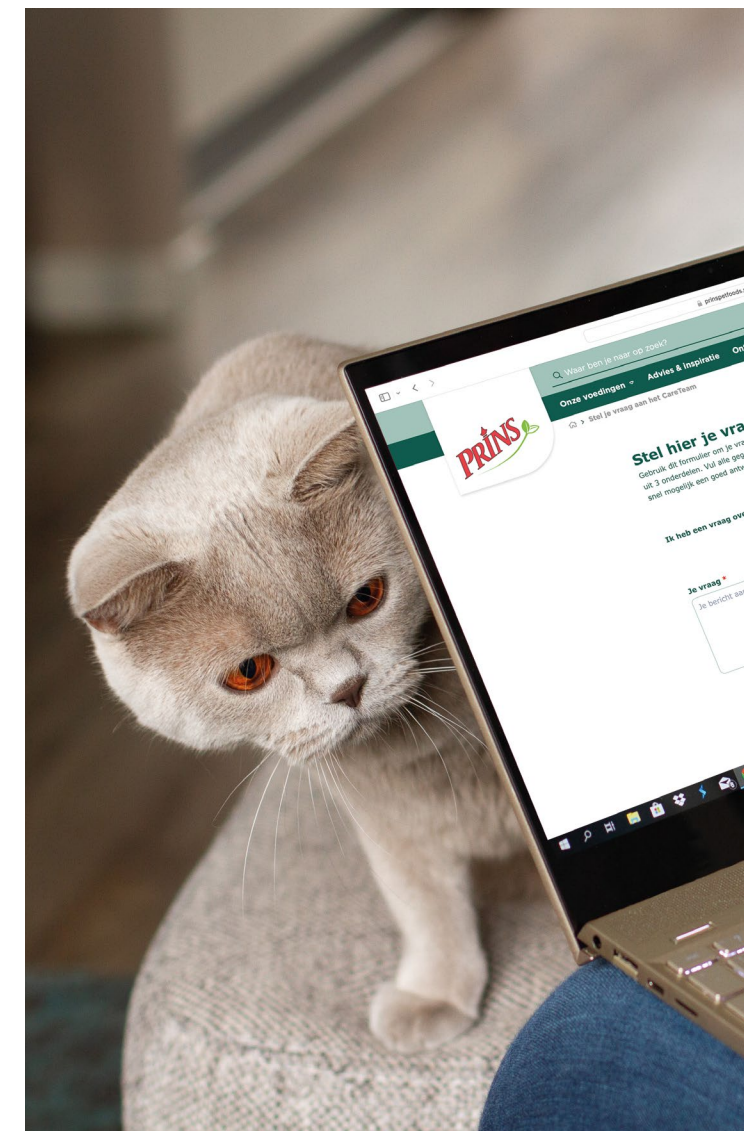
prinspetfoods.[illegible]

Waar ben je naar op zoek?

Onze voedingen Advies & inspiratie On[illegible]

PRINS

Stel je vraag aan het CareTeam

Stel hier je vra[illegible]

Gebruik dit formulier om je vra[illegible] uit 3 onderdelen. Vul alle geg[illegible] snel mogelijk een goed antw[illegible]

Ik heb een vraag ove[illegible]

Je vraag *

Je bericht aan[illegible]